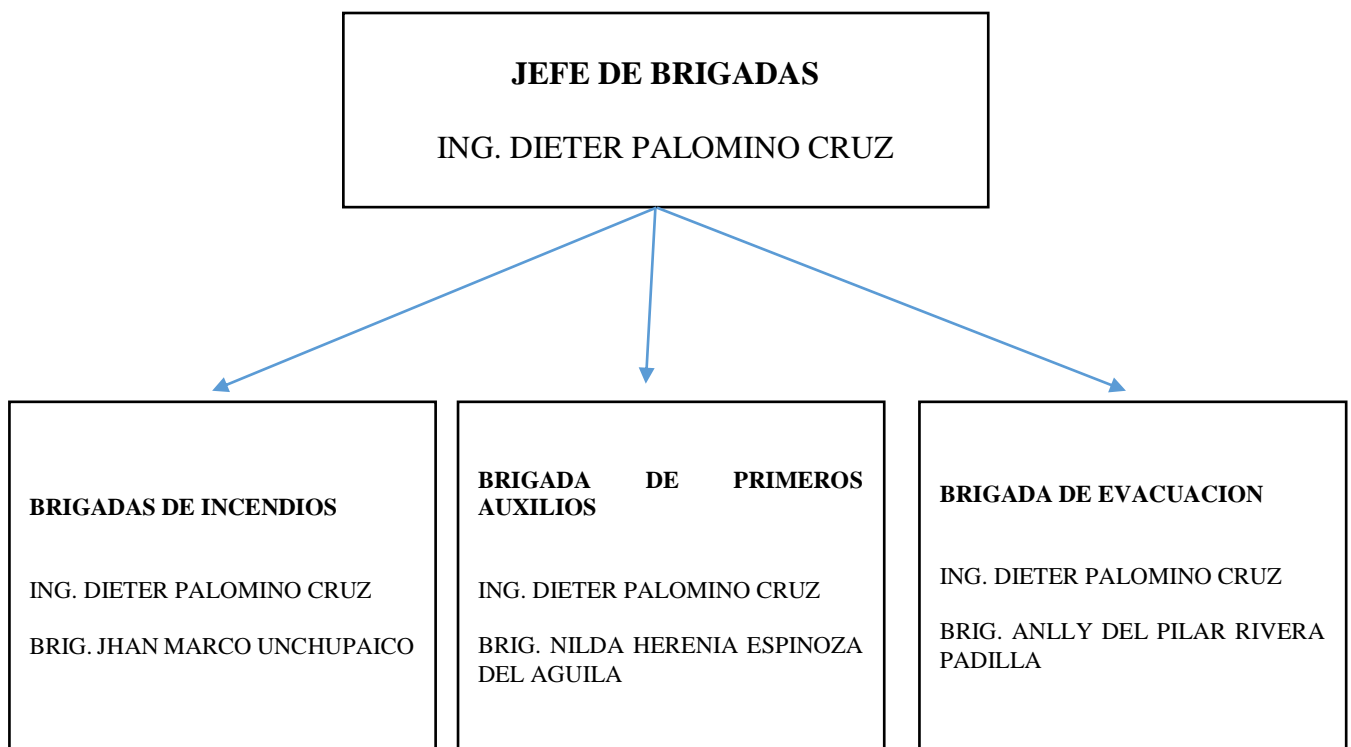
JEFE DE BRIGADAS

ING. DIETER PALOMINO CRUZ

BRIGADAS DE INCENDIOS

ING. DIETER PALOMINO CRUZ

BRIG. JHAN MARCO UNCHUPAICO

BRIGADA DE PRIMEROS AUXILIOS

ING. DIETER PALOMINO CRUZ

BRIG. NILDA HERENIA ESPINOZA DEL AGUILA

BRIGADA DE EVACUACION

ING. DIETER PALOMINO CRUZ

BRIG. ANLLY DEL PILAR RIVERA PADILLA